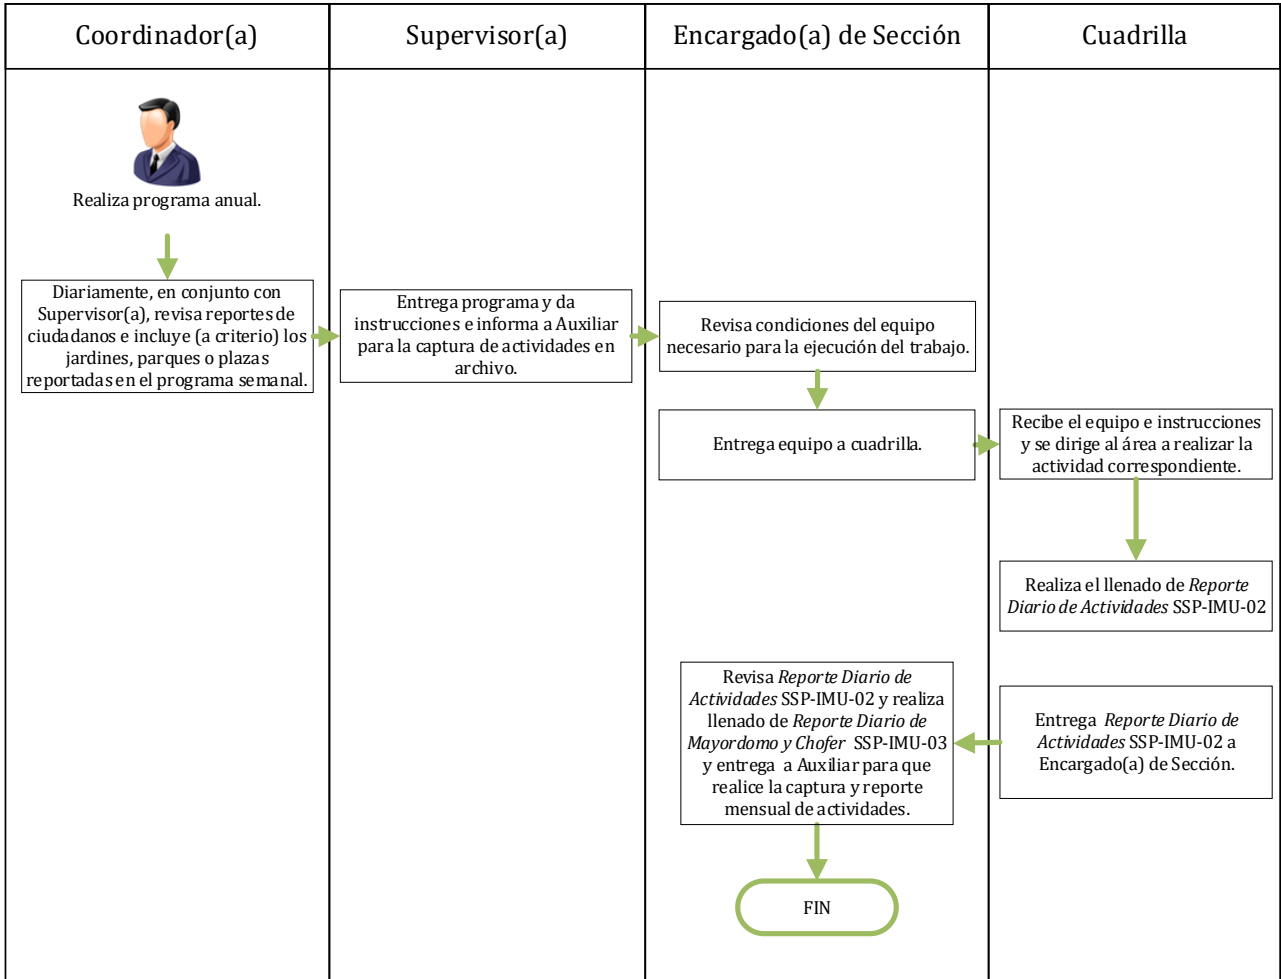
| Coordinador(a) | Supervisor(a) | Encargado(a) de Sección | Cuadrilla |
|---|---|---|---|

Realiza programa anual.

Diariamente, en conjunto con Supervisor(a), revisa reportes de ciudadanos e incluye (a criterio) los jardines, parques o plazas reportadas en el programa semanal.

Entrega programa y da instrucciones e informa a Auxiliar para la captura de actividades en archivo.

Revisa condiciones del equipo necesario para la ejecución del trabajo.

Entrega equipo a cuadrilla.

Recibe el equipo e instrucciones y se dirige al área a realizar la actividad correspondiente.

Realiza el llenado de *Reporte Diario de Actividades* SSP-IMU-02

Entrega *Reporte Diario de Actividades* SSP-IMU-02 a Encargado(a) de Sección.

Revisa *Reporte Diario de Actividades* SSP-IMU-02 y realiza llenado de *Reporte Diario de Mayordomo y Chofer* SSP-IMU-03 y entrega a Auxiliar para que realice la captura y reporte mensual de actividades.

FIN